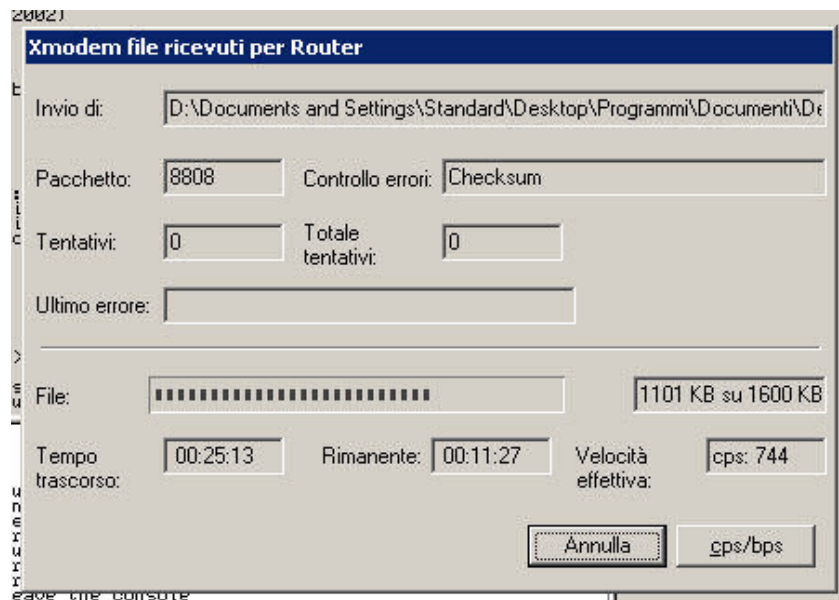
2002)

Xmodem file ricevuti per Router

Invio di: D:\Documents and Settings\Standard\Desktop\Programmi\Documenti\De

Pacchetto: 8808
Controllo errori: Checksum

Tentativi: 0
Totale tentativi: 0

Ultimo errore:

File: 1101 KB su 1600 KB

Tempo trascorso: 00:25:13
Rimanente: 00:11:27
Velocità effettiva: cps: 744

Annulla
cps/bps

eave the console